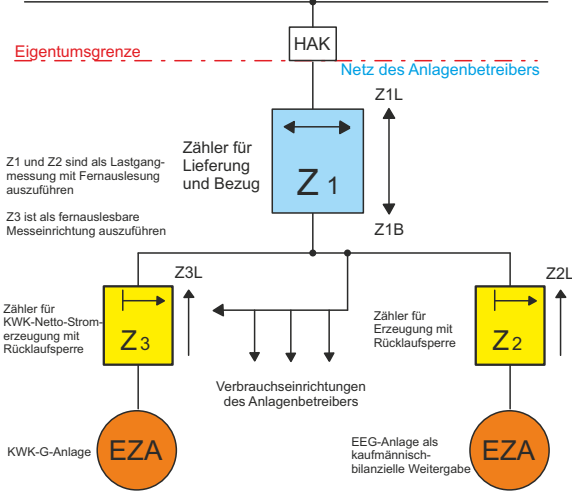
Eigentumsgrenze

HAK

Netz des Anlagenbetreibers

Z1L

Zähler für Lieferung und Bezug

Z 1

Z1B

Z1 und Z2 sind als Lastgangmessung mit Fernauslesung auszuführen

Z3 ist als fernauslesbare Messeinrichtung auszuführen

Z3L

Z2L

Zähler für KWK-Netto-Stromerzeugung mit Rücklaufsperre

Z 3

Zähler für Erzeugung mit Rücklaufsperre

Z 2

Verbrauchseinrichtungen des Anlagenbetreibers

KWK-G-Anlage

EZA

EEG-Anlage als kaufmännisch-bilanzielle Weitergabe

EZA